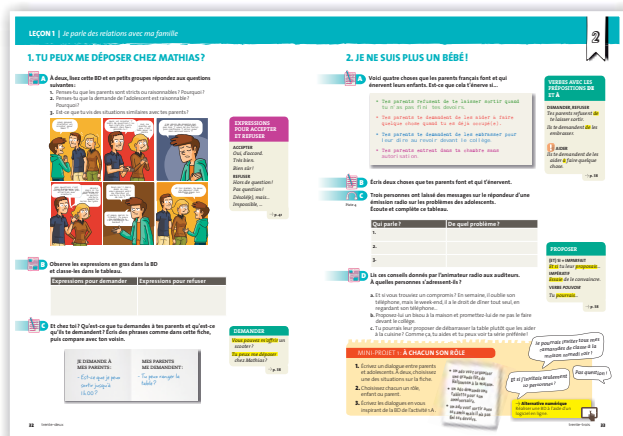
LEÇON 1 | Je parle des relations avec ma famille

1. TU PEUX ME DÉPOSER CHEZ MATHIAS?

A À deux, lisez cette BD et en petits groupes répondez aux questions suivantes :
1. Pensez-tu que les parents sont stricts ou raisonnables ? Pourquoi ?
2. Penses-tu que la demande de l'adolescent est raisonnable ? Pourquoi?
3. Est-ce que tu vis des situations similaires avec tes parents?

EXPRESSIONS POUR ACCEPTER ET REFUSER
ACCEPTER
Oui, d'accord.
Très bien.
Bien sûr !
REFUSER
Hors de question !
Pas question !
Désolé(e), mais... Impossible, ...
p. 41

B Observe les expressions en gras dans la BD et classe-les dans le tableau.

| Expressions pour demander | Expressions pour refuser |
|---|---|
| | |

C Et chez toi ? Qu'est-ce que tu demandes à tes parents et qu'est-ce qu'ils te demandent? Écris des phrases comme dans cette fiche, puis compare avec ton voisin.

JE DEMANDE À MES PARENTS:
- Est-ce que je peux sortir jusqu'à 15:00 ?

MES PARENTS ME DEMANDENT:
- Tu peux ranger la table ?

DEMANDER
Vous pouvez m'offrir un scooter?
Tu peux me déposer chez Mathias ?
p. 38

32 trente-deux

2

2. JE NE SUIS PLUS UN BÉBÉ!

A Voici quatre choses que les parents français font et qui énervent leurs enfants. Est-ce que cela t'énerve si...
• Tes parents refusent de te laisser sortir quand tu n'as pas fini tes devoirs
• Tes parents te demandent de les aider à faire quelque chose quand tu es déjà occupé(e).
• Tes parents te demandent de les embrasser pour leur dire au revoir devant te collège
• Tes parents entrent dans ta chambre sans autorisation

VERBES AVEC LES PRÉPOSITIONS DE ET À
DEMANDER, REFUSER
Tes parents refusent de te laisser sortir.
Ils te demandent de les embrasser.
AIDER
Ils te demandent de les aider à faire quelque chose.
p. 38

B Écris deux choses que tes parents font et qui t'énervent.

C Trois personnes ont laissé des messages sur le répondeur d'une émission radio sur les problèmes des adolescents. Écoute et complète ce tableau.
Piste 4

| Qui parle? | De quel problème? |
|---|---|
| 1. | |
| 2. | |
| 3. | |

D Lis ces conseils donnés par l'animateur radio aux auditeurs. À quelles personnes s'adressent-ils ?
a. Et si vous trouviez un compromis ? En semaine, il oublie son téléphone, mais le week-end, il a le droit de dîner tout seul, en regardant son téléphone.
b. Proposez-lui un bisou à la maison et promettez-lui de ne pas le faire devant le collège.
c. Tu pourrais leur proposer de débarrasser la table plutôt que les aider à la cuisine ? Comme ça, tu aides et tu peux voir ta série préférée !

PROPOSER
[ET] SI + IMPARFAIT
Et si tu leur proposais...
IMPÉRATIF
Écoute de la conscience.
VERBE POUVOIR
Tu pourrais...
p. 38

MINI-PROJET 1 : À CHACUN SON RÔLE
1. Écrivez un dialogue entre parents et adolescents. À deux, choisissez une des situations sur la fiche.
2. Choisissez chacun un rôle, enfant ou parent.
3. Écrivez les dialogues en vous inspirant de la BD de l'activité 1A.

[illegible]

Je pourrais prendre tous mes camarades de classe à la maison samedi soir !
Et si l'invitais vraiment ou parrainer ?
Pas question !

Alternative numérique
Réalisez une BD à l'aide d'un logiciel en ligne.

33 trente-trois